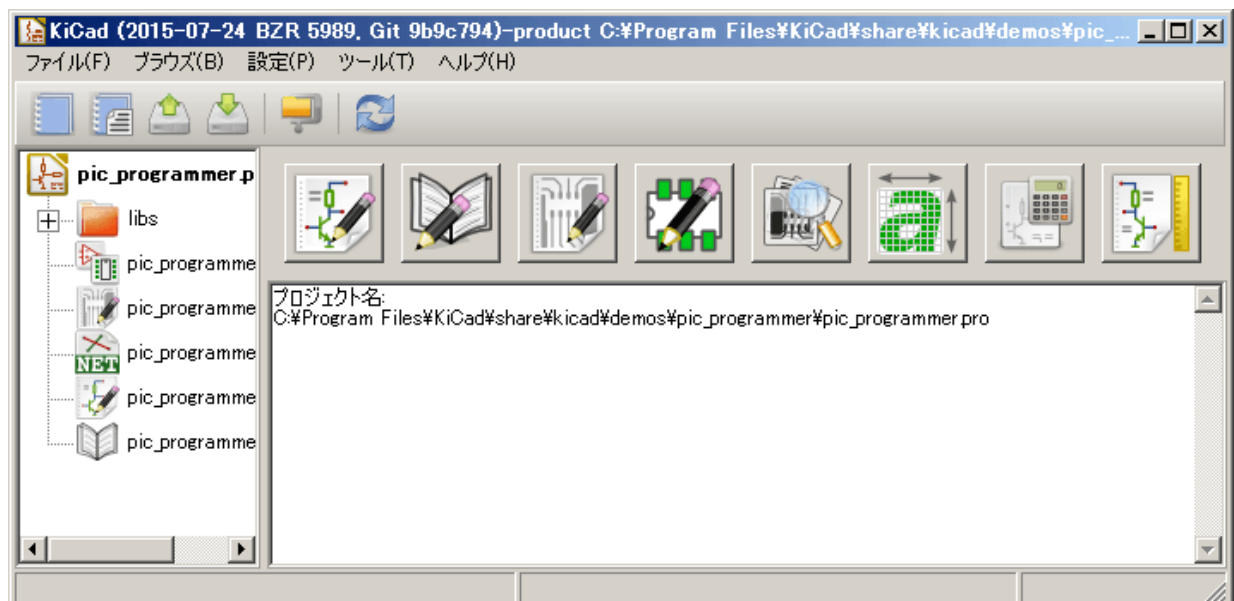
KiCad (2015-07-24 BZR 5989, Git 9b6c794)-product C:¥Program Files¥KiCad¥share¥kicad¥demos¥pic_...

ファイル(F) ブラウズ(B) 設定(P) ツール(T) ヘルプ(H)

pic_programmer.p
libs
pic_programme
pic_programme
NET pic_programme
pic_programme
pic_programme

プロジェクト名:
C:¥Program Files¥KiCad¥share¥kicad¥demos¥pic_programmer¥pic_programmer.pro